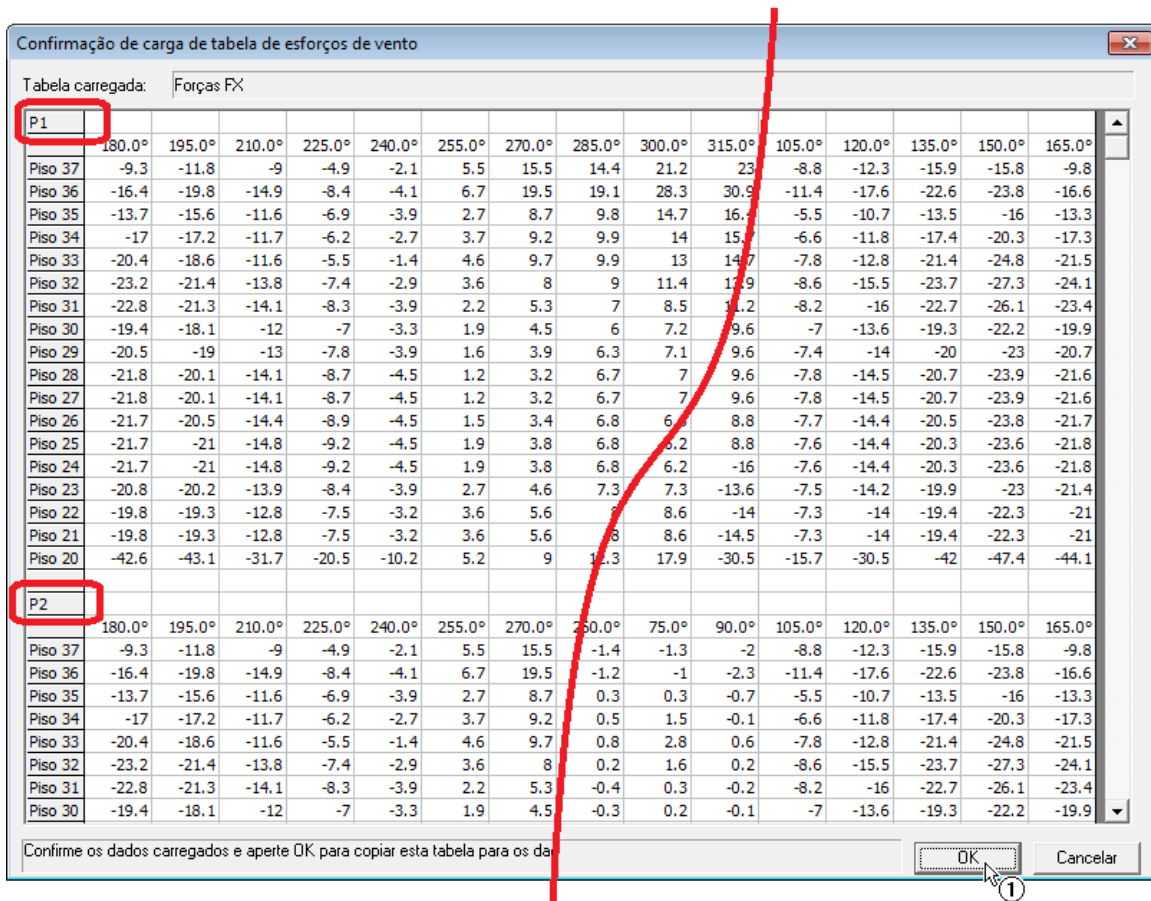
Confirmação de carga de tabela de esforços de vento

Tabela carregada: Forças FX

| P1 | | | | | | | | | | | | | | | |
|---|---|---|---|---|---|---|---|---|---|---|---|---|---|---|---|
| | 180.0° | 195.0° | 210.0° | 225.0° | 240.0° | 255.0° | 270.0° | 285.0° | 300.0° | 315.0° | 105.0° | 120.0° | 135.0° | 150.0° | 165.0° |
| Piso 37 | -9.3 | -11.8 | -9 | -4.9 | -2.1 | 5.5 | 15.5 | 14.4 | 21.2 | 23 | -8.8 | -12.3 | -15.9 | -15.8 | -9.8 |
| Piso 36 | -16.4 | -19.8 | -14.9 | -8.4 | -4.1 | 6.7 | 19.5 | 19.1 | 28.3 | 30.9 | -11.4 | -17.6 | -22.6 | -23.8 | -16.6 |
| Piso 35 | -13.7 | -15.6 | -11.6 | -6.9 | -3.9 | 2.7 | 8.7 | 9.8 | 14.7 | 16.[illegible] | -5.5 | -10.7 | -13.5 | -16 | -13.3 |
| Piso 34 | -17 | -17.2 | -11.7 | -6.2 | -2.7 | 3.7 | 9.2 | 9.9 | 14 | 15.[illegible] | -6.6 | -11.8 | -17.4 | -20.3 | -17.3 |
| Piso 33 | -20.4 | -18.6 | -11.6 | -5.5 | -1.4 | 4.6 | 9.7 | 9.9 | 13 | 14.7 | -7.8 | -12.8 | -21.4 | -24.8 | -21.5 |
| Piso 32 | -23.2 | -21.4 | -13.8 | -7.4 | -2.9 | 3.6 | 8 | 9 | 11.4 | 1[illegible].9 | -8.6 | -15.5 | -23.7 | -27.3 | -24.1 |
| Piso 31 | -22.8 | -21.3 | -14.1 | -8.3 | -3.9 | 2.2 | 5.3 | 7 | 8.5 | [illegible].2 | -8.2 | -16 | -22.7 | -26.1 | -23.4 |
| Piso 30 | -19.4 | -18.1 | -12 | -7 | -3.3 | 1.9 | 4.5 | 6 | 7.2 | 9.6 | -7 | -13.6 | -19.3 | -22.2 | -19.9 |
| Piso 29 | -20.5 | -19 | -13 | -7.8 | -3.9 | 1.6 | 3.9 | 6.3 | 7.1 | 9.6 | -7.4 | -14 | -20 | -23 | -20.7 |
| Piso 28 | -21.8 | -20.1 | -14.1 | -8.7 | -4.5 | 1.2 | 3.2 | 6.7 | 7 | 9.6 | -7.8 | -14.5 | -20.7 | -23.9 | -21.6 |
| Piso 27 | -21.8 | -20.1 | -14.1 | -8.7 | -4.5 | 1.2 | 3.2 | 6.7 | 7 | 9.6 | -7.8 | -14.5 | -20.7 | -23.9 | -21.6 |
| Piso 26 | -21.7 | -20.5 | -14.4 | -8.9 | -4.5 | 1.5 | 3.4 | 6.8 | 6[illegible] | 8.8 | -7.7 | -14.4 | -20.5 | -23.8 | -21.7 |
| Piso 25 | -21.7 | -21 | -14.8 | -9.2 | -4.5 | 1.9 | 3.8 | 6.8 | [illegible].2 | 8.8 | -7.6 | -14.4 | -20.3 | -23.6 | -21.8 |
| Piso 24 | -21.7 | -21 | -14.8 | -9.2 | -4.5 | 1.9 | 3.8 | 6.8 | 6.2 | -16 | -7.6 | -14.4 | -20.3 | -23.6 | -21.8 |
| Piso 23 | -20.8 | -20.2 | -13.9 | -8.4 | -3.9 | 2.7 | 4.6 | 7.3 | 7.3 | -13.6 | -7.5 | -14.2 | -19.9 | -23 | -21.4 |
| Piso 22 | -19.8 | -19.3 | -12.8 | -7.5 | -3.2 | 3.6 | 5.6 | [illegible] | 8.6 | -14 | -7.3 | -14 | -19.4 | -22.3 | -21 |
| Piso 21 | -19.8 | -19.3 | -12.8 | -7.5 | -3.2 | 3.6 | 5.6 | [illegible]8 | 8.6 | -14.5 | -7.3 | -14 | -19.4 | -22.3 | -21 |
| Piso 20 | -42.6 | -43.1 | -31.7 | -20.5 | -10.2 | 5.2 | 9 | 1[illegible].3 | 17.9 | -30.5 | -15.7 | -30.5 | -42 | -47.4 | -44.1 |
| P2 | | | | | | | | | | | | | | | |
| | 180.0° | 195.0° | 210.0° | 225.0° | 240.0° | 255.0° | 270.0° | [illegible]0.0° | 75.0° | 90.0° | 105.0° | 120.0° | 135.0° | 150.0° | 165.0° |
| Piso 37 | -9.3 | -11.8 | -9 | -4.9 | -2.1 | 5.5 | 15.5 | -1.4 | -1.3 | -2 | -8.8 | -12.3 | -15.9 | -15.8 | -9.8 |
| Piso 36 | -16.4 | -19.8 | -14.9 | -8.4 | -4.1 | 6.7 | 19.5 | -1.2 | -1 | -2.3 | -11.4 | -17.6 | -22.6 | -23.8 | -16.6 |
| Piso 35 | -13.7 | -15.6 | -11.6 | -6.9 | -3.9 | 2.7 | 8.7 | 0.3 | 0.3 | -0.7 | -5.5 | -10.7 | -13.5 | -16 | -13.3 |
| Piso 34 | -17 | -17.2 | -11.7 | -6.2 | -2.7 | 3.7 | 9.2 | 0.5 | 1.5 | -0.1 | -6.6 | -11.8 | -17.4 | -20.3 | -17.3 |
| Piso 33 | -20.4 | -18.6 | -11.6 | -5.5 | -1.4 | 4.6 | 9.7 | 0.8 | 2.8 | 0.6 | -7.8 | -12.8 | -21.4 | -24.8 | -21.5 |
| Piso 32 | -23.2 | -21.4 | -13.8 | -7.4 | -2.9 | 3.6 | 8 | 0.2 | 1.6 | 0.2 | -8.6 | -15.5 | -23.7 | -27.3 | -24.1 |
| Piso 31 | -22.8 | -21.3 | -14.1 | -8.3 | -3.9 | 2.2 | 5.3 | -0.4 | 0.3 | -0.2 | -8.2 | -16 | -22.7 | -26.1 | -23.4 |
| Piso 30 | -19.4 | -18.1 | -12 | -7 | -3.3 | 1.9 | 4.5 | -0.3 | 0.2 | -0.1 | -7 | -13.6 | -19.3 | -22.2 | -19.9 |

Confirme os dados carregados e aperte OK para copiar esta tabela para os da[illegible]

OK ① Cancelar